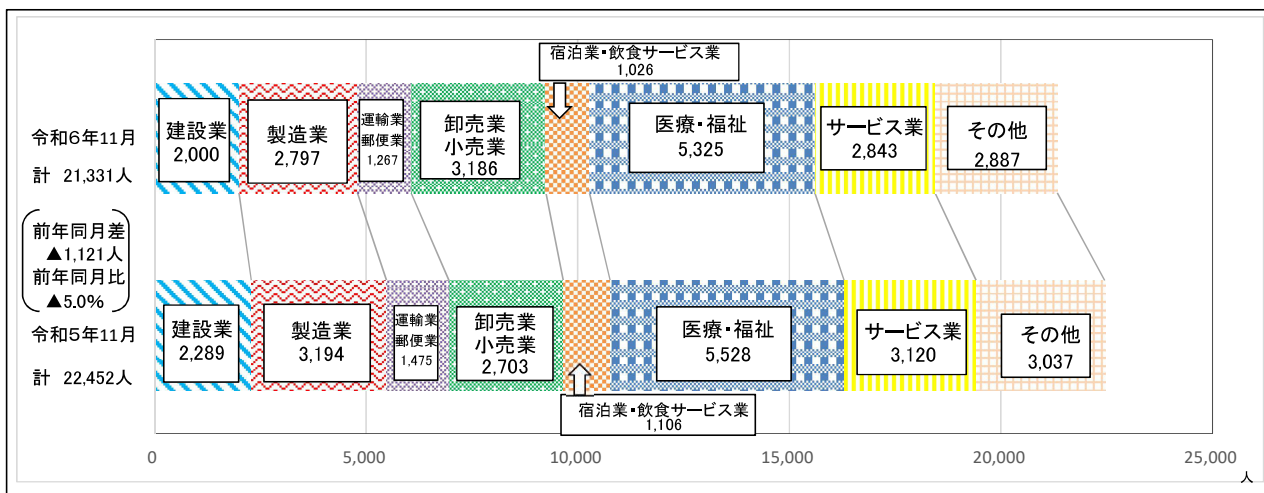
令和6年11月

計 21,331人

建設業
2,000

製造業
2,797

運輸業
郵便業
1,267

卸売業
小売業
3,186

宿泊業・飲食サービス業
1,026

医療・福祉
5,325

サービス業
2,843

その他
2,887

前年同月差
▲1,121人
前年同月比
▲5.0%

令和5年11月

計 22,452人

建設業
2,289

製造業
3,194

運輸業
郵便業
1,475

卸売業
小売業
2,703

宿泊業・飲食サービス業
1,106

医療・福祉
5,528

サービス業
3,120

その他
3,037

0 5,000 10,000 15,000 20,000 25,000
人